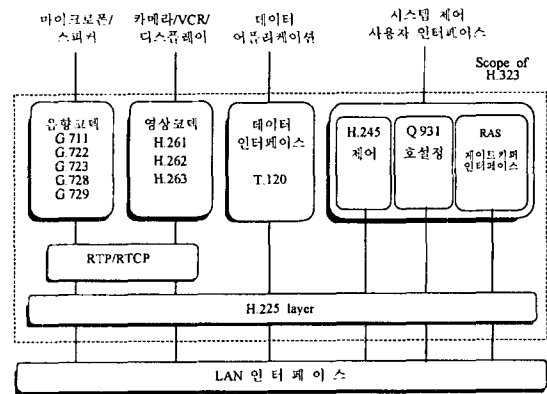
마이크로폰/
스피커

카메라/VCR/
디스플레이

데이터
어플리케이션

시스템 제어
사용자 인터페이스

Scope of
H.323

음향코덱
G.711
G.722
G.723
G.728
G.729

영상코덱
H.261
H.262
H.263

데이터
인터페이스
T.120

H.245
제어

Q.931
호설정

RAS
게이트키퍼
인터페이스

RTP/RTCP

H.225 layer

LAN 인 터 페 이 스